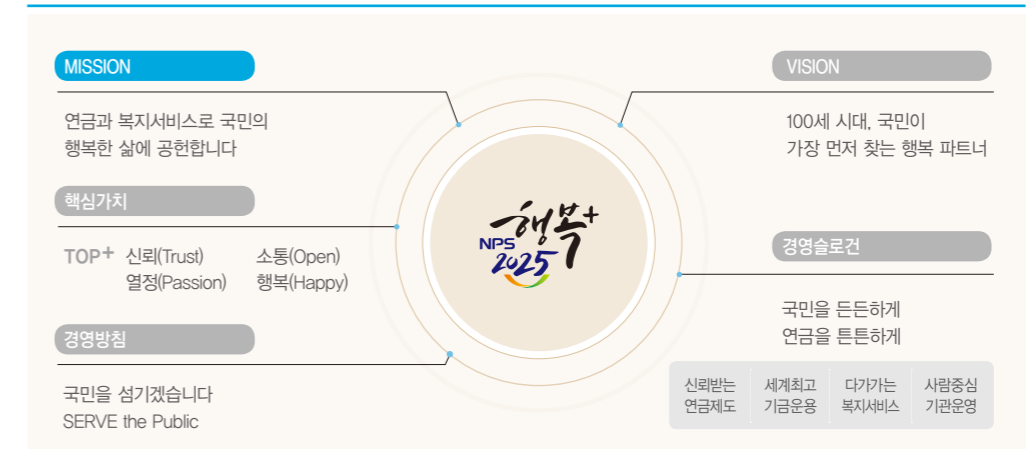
MISSION

연금과 복지서비스로 국민의 행복한 삶에 공헌합니다

핵심가치

TOP+ 신뢰(Trust) 소통(Open) 열정(Passion) 행복(Happy)

경영방침

국민을 섬기겠습니다
SERVE the Public

NPS 행복+ 2025

VISION

100세 시대, 국민이 가장 먼저 찾는 행복 파트너

경영슬로건

국민을 든든하게
연금을 튼튼하게

| 신뢰받는 연금제도 | 세계최고 기금운용 | 다가가는 복지서비스 | 사람중심 기관운영 |
|---|---|---|---|